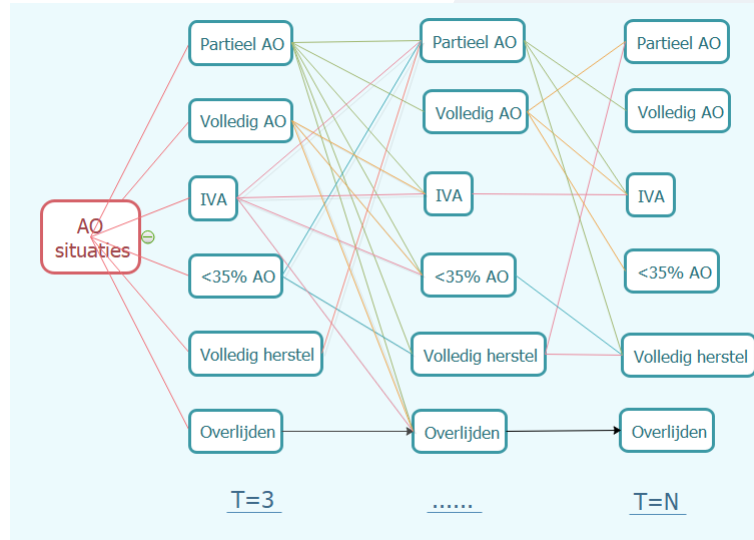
AO situaties

Partieel AO
Volledig AO
IVA
<35% AO
Volledig herstel
Overlijden

Partieel AO
Volledig AO
IVA
<35% AO
Volledig herstel
Overlijden

Partieel AO
Volledig AO
IVA
<35% AO
Volledig herstel
Overlijden

T=3
......
T=N